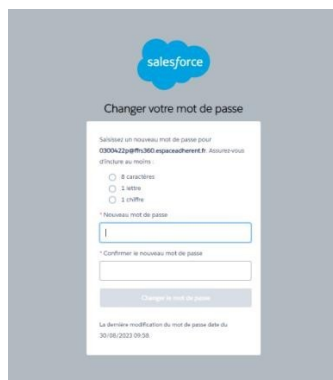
salesforce

Changer votre mot de passe

Saisissez un nouveau mot de passe pour 0300422p@ffrs360.espaceadherent.fr. Assurez-vous d'inclure au moins :

8 caractères

1 lettre

1 chiffre

* Nouveau mot de passe

* Confirmer le nouveau mot de passe

Changer le mot de passe

La dernière modification du mot de passe date du 30/08/2022 09:58.